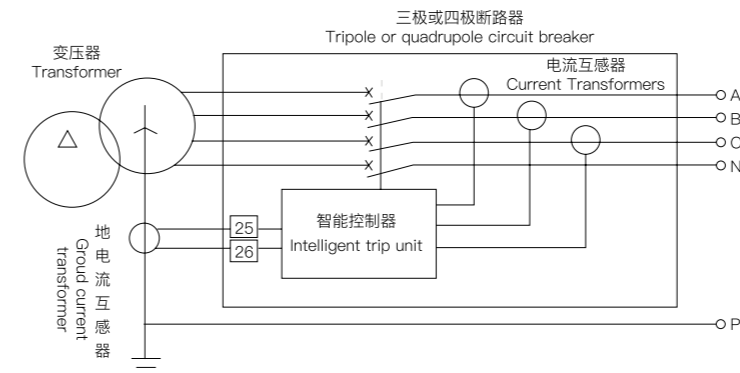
三极或四极断路器
Tripole or quadrupole circuit breaker

变压器
Transformer

电流互感器
Current Transformers

A
B
C
N

智能控制器
Intelligent trip unit

25
26

地电流互感器
Groud current transformer

P